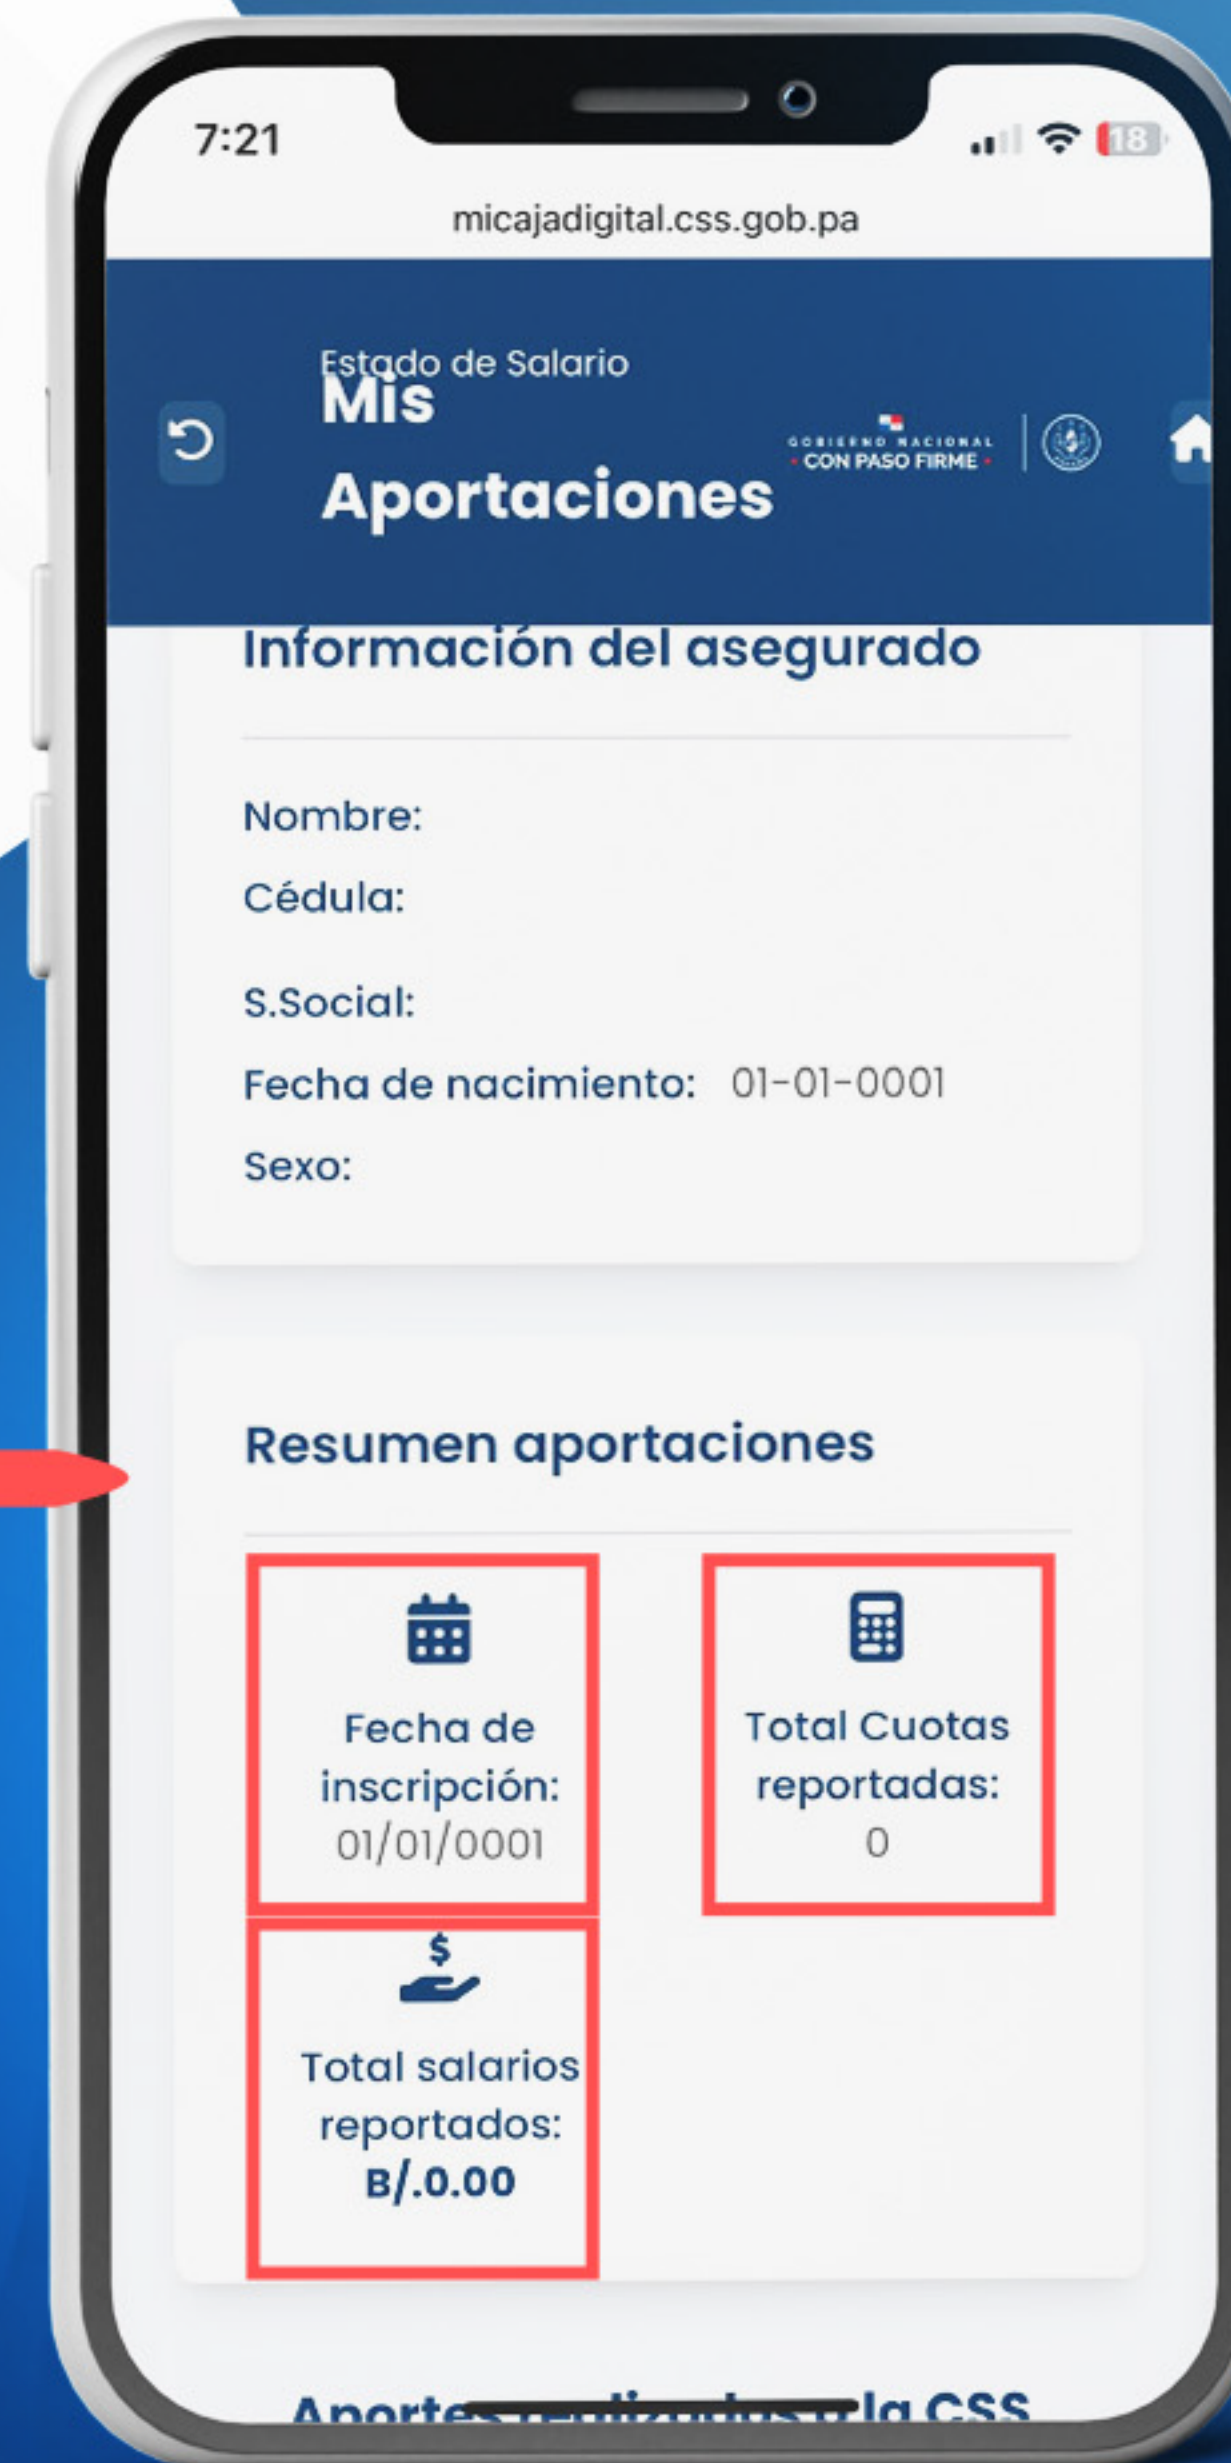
7:21

18

micajadigital.css.gob.pa

Estado de Salario
Mis Aportaciones

GOBIERNO NACIONAL
CON PASO FIRME

Información del asegurado

Nombre:

Cédula:

S.Social:

Fecha de nacimiento: 01-01-0001

Sexo:

Resumen aportaciones

Fecha de inscripción: 01/01/0001

Total Cuotas reportadas: 0

$

Total salarios reportados: B/.0.00

Aporte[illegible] la CSS